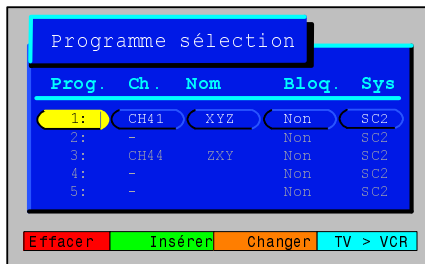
Programme sélection

| Prog. | Ch. | Nom | Bloq. | Sys |
|---|---|---|---|---|
| 1: | CH41 | XYZ | Non | SC2 |
| 2: | - | | Non | SC2 |
| 3: | CH44 | ZXY | Non | SC2 |
| 4: | - | | Non | SC2 |
| 5: | - | | Non | SC2 |

Effacer Insérer Changer TV > VCR